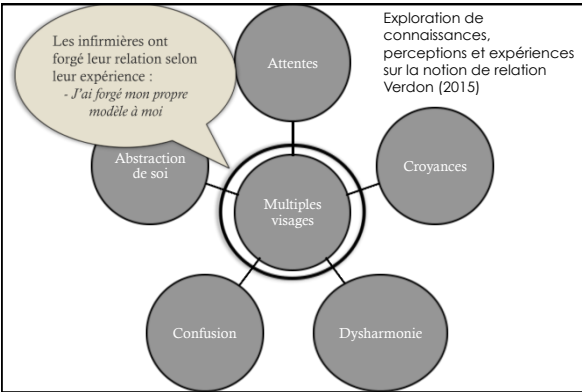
Les infirmières ont forgé leur relation selon leur expérience :
- J'ai forgé mon propre modèle à moi

Attentes

Exploration de connaissances, perceptions et expériences sur la notion de relation Verdon (2015)

Abstraction de soi

Croyances

Multiples visages

Confusion

Dysharmonie